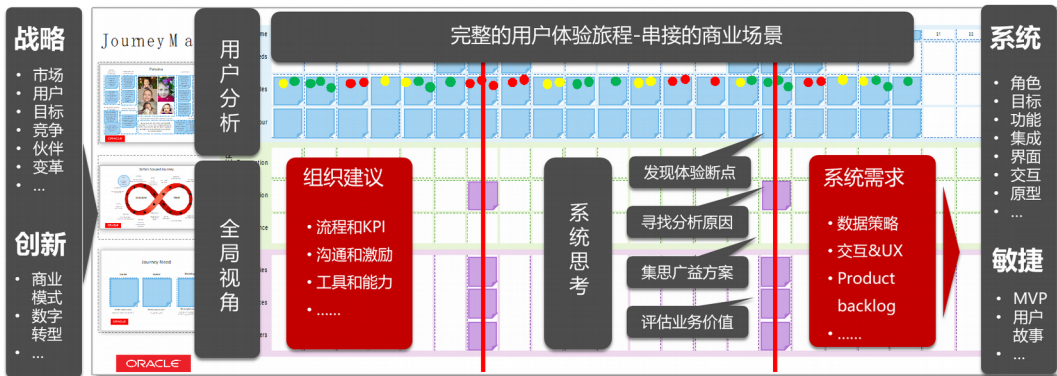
战略

- 市场
- 用户
- 目标
- 竞争
- 伙伴
- 变革
- …

创新

- 商业模式
- 数字转型
- …

Journey M

用户分析

全局视角

完整的用户体验旅程-串接的商业场景

组织建议

- 流程和KPI
- 沟通和激励
- 工具和能力
- ……

系统思考

发现体验断点

寻找分析原因

集思广益方案

评估业务价值

系统需求

- 数据策略
- 交互&UX
- Product backlog
- ……

ORACLE

系统

- 角色
- 目标
- 功能
- 集成
- 界面
- 交互
- 原型
- …

敏捷

- MVP
- 用户故事
- …